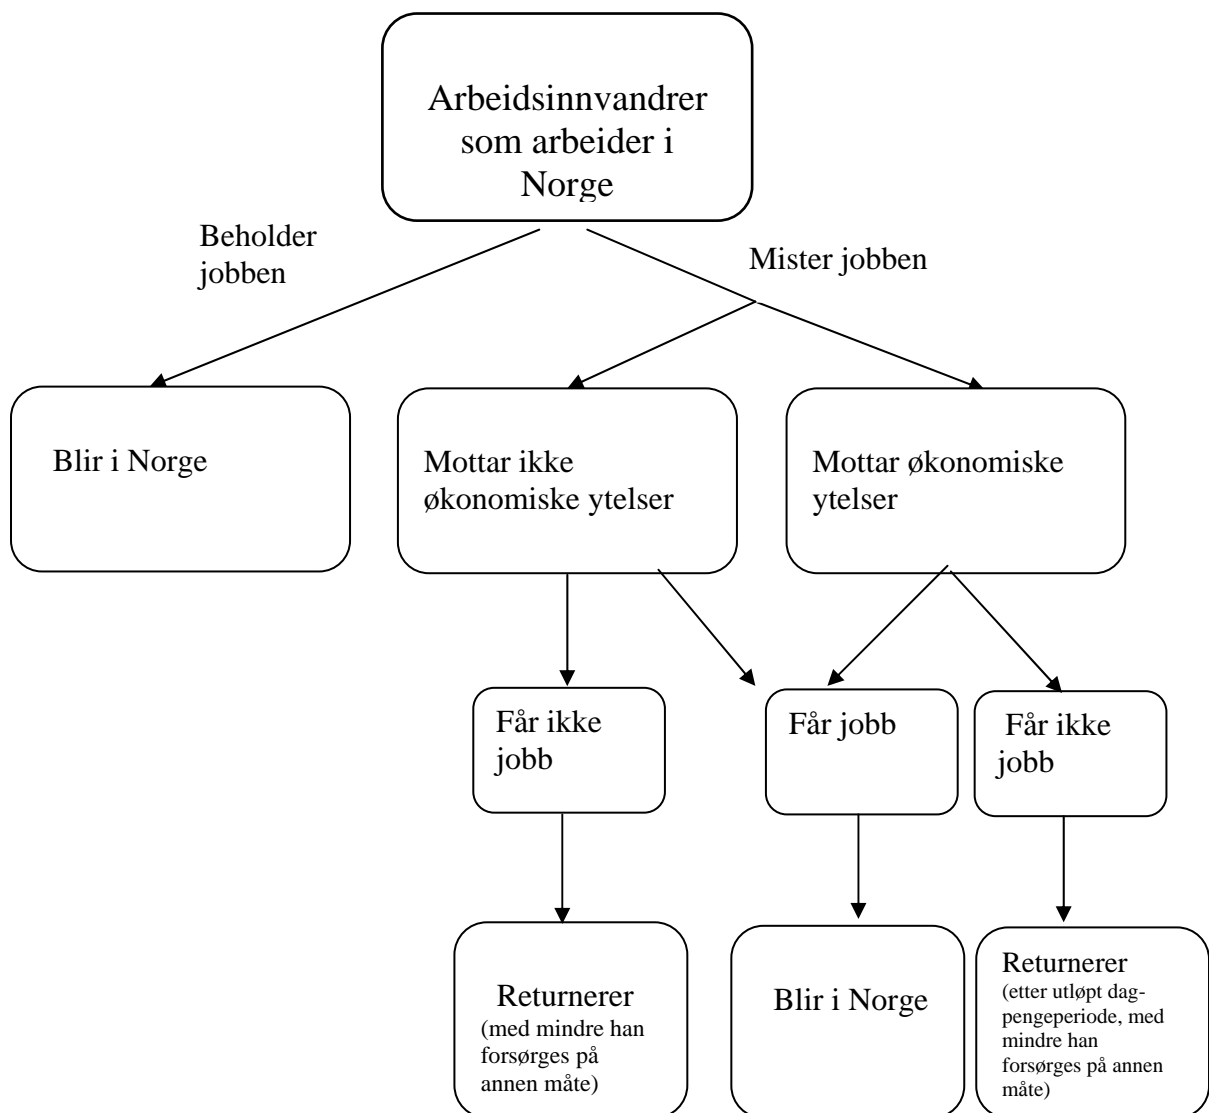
Arbeidsinnvandrer som arbeider i Norge

Beholder jobben

Mister jobben

Blir i Norge

Mottar ikke økonomiske ytelser

Mottar økonomiske ytelser

Får ikke jobb

Får jobb

Får ikke jobb

Returnerer (med mindre han forsørges på annen måte)

Blir i Norge

Returnerer (etter utløpt dagpengeperiode, med mindre han forsørges på annen måte)